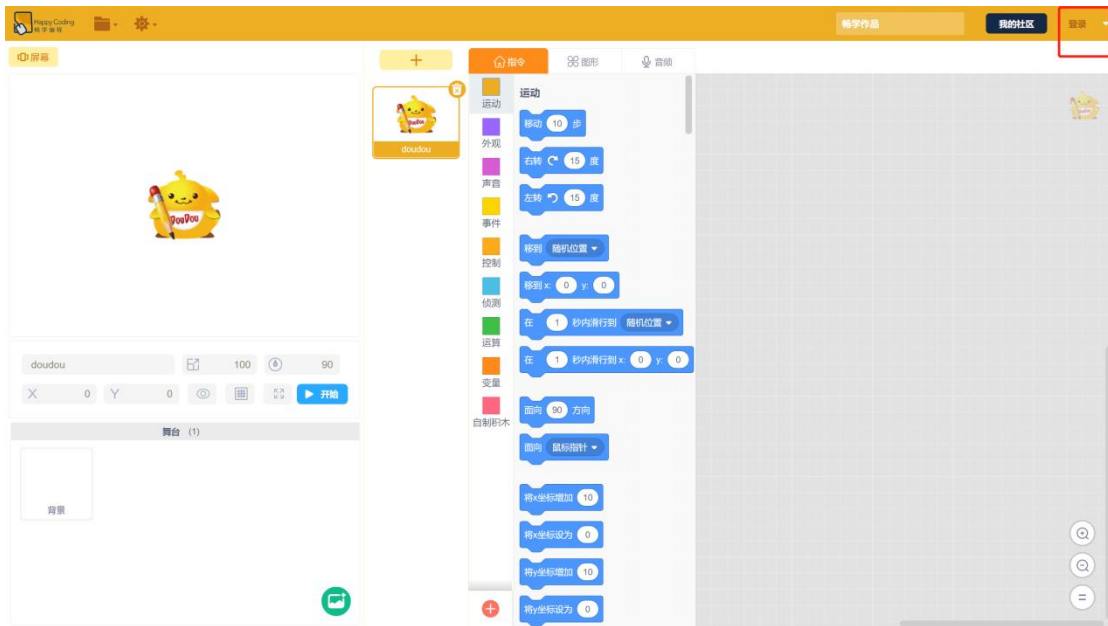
Happy Coding 畅学编程

畅学作品

我的社区

登录

屏幕

+

doudou

指令

图形

音频

运动

外观

声音

事件

控制

侦测

运算

变量

自制积木

运动

移动 10 步

右转 15 度

左转 15 度

移到 随机位置

移到 x: 0 y: 0

在 1 秒内滑行到 随机位置

在 1 秒内滑行到 x: 0 y: 0

面向 90 方向

面向 鼠标指针

将x坐标增加 10

将x坐标设为 0

将y坐标增加 10

将y坐标设为 0

doudou

100

90

X 0 Y 0

开始

舞台 (1)

背景